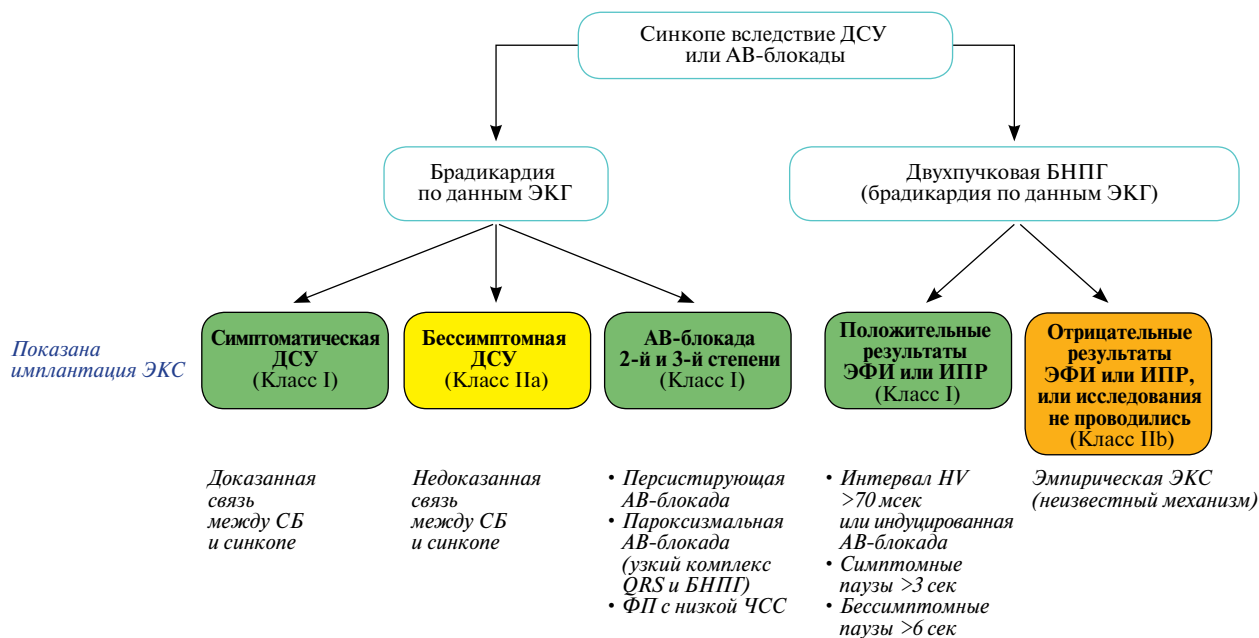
Синкопе вследствие ДСУ или АВ-блокады

Брадикардия по данным ЭКГ

Двухпучковая БНПГ (брадикардия по данным ЭКГ)

Показана имплантация ЭКС

Симптоматическая ДСУ (Класс I)

Бессимптомная ДСУ (Класс IIa)

АВ-блокада 2-й и 3-й степени (Класс I)

Положительные результаты ЭФИ или ИПР (Класс I)

Отрицательные результаты ЭФИ или ИПР, или исследования не проводились (Класс IIb)

Доказанная связь между СБ и синкопе

Недоказанная связь между СБ и синкопе

• Персистирующая АВ-блокада
• Пароксизмальная АВ-блокада (узкий комплекс QRS и БНПГ)
• ФП с низкой ЧСС

• Интервал HV >70 мсек или индуцированная АВ-блокада
• Симптомные паузы >3 сек
• Бессимптомные паузы >6 сек

Эмпирическая ЭКС (неизвестный механизм)